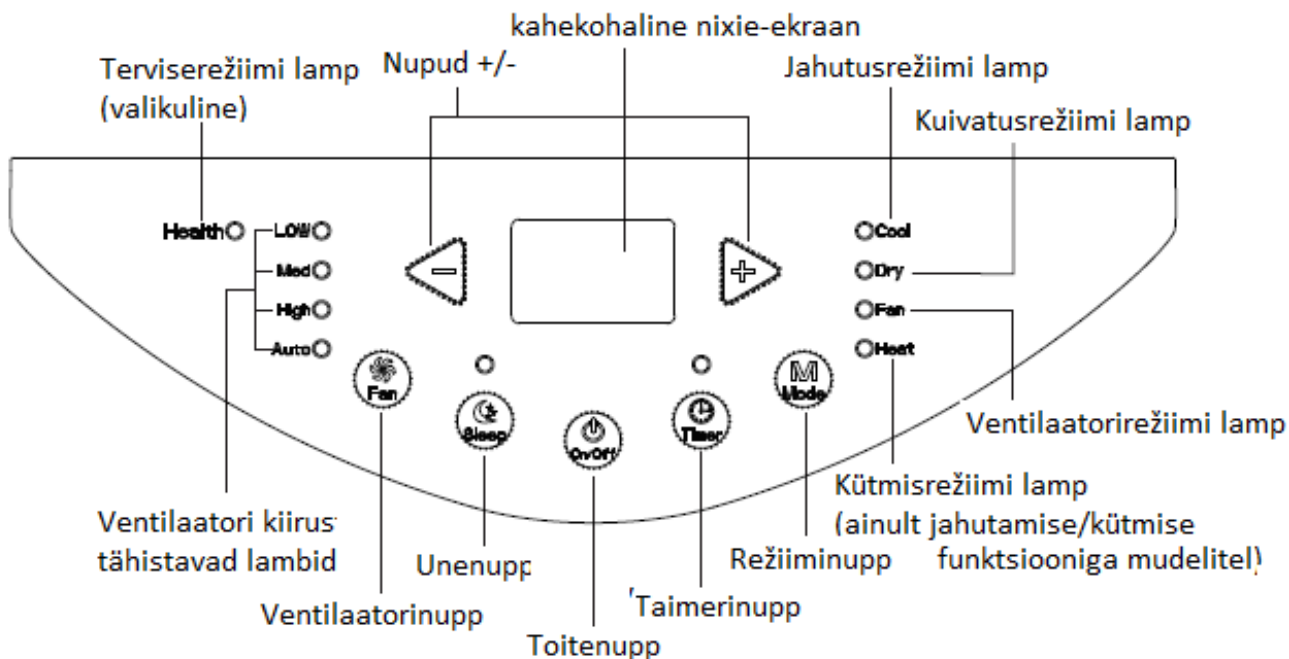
kahekohaline nixie-ekraan

Nupud +/-

Terviserežiimi lamp (valikuline)

Jahutusrežiimi lamp

Kuivatusrežiimi lamp

Health

LOW

Med

High

Auto

Cool

Dry

Fan

Heat

Fan

Sleep

On/Off

Timer

M Mode

Ventilaatorirežiimi lamp

Kütmisrežiimi lamp (ainult jahutamise/kütmise funktsiooniga mudelitel)

Ventilaatori kiirust tähistavad lambid

Unenupp

Režiiminupp

Taimerinupp

Ventilaatorinupp

Toitenupp